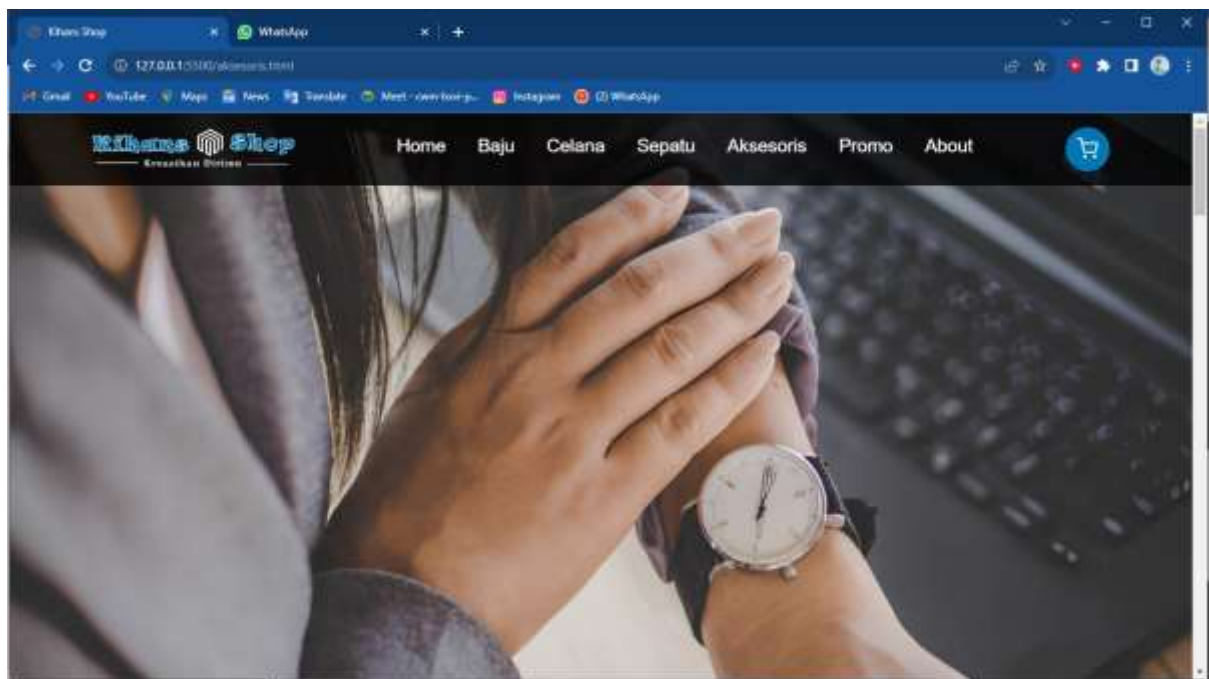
Kihans Shop
WhatsApp
127.0.0.1:5500/aksesoris.html
Gmail YouTube Maps News Translate Meet - own-tsoi-p... Instagram (2) WhatsApp
Kihans Shop
Kreasikan Dirimu
Home Baju Celana Sepatu Aksesoris Promo About